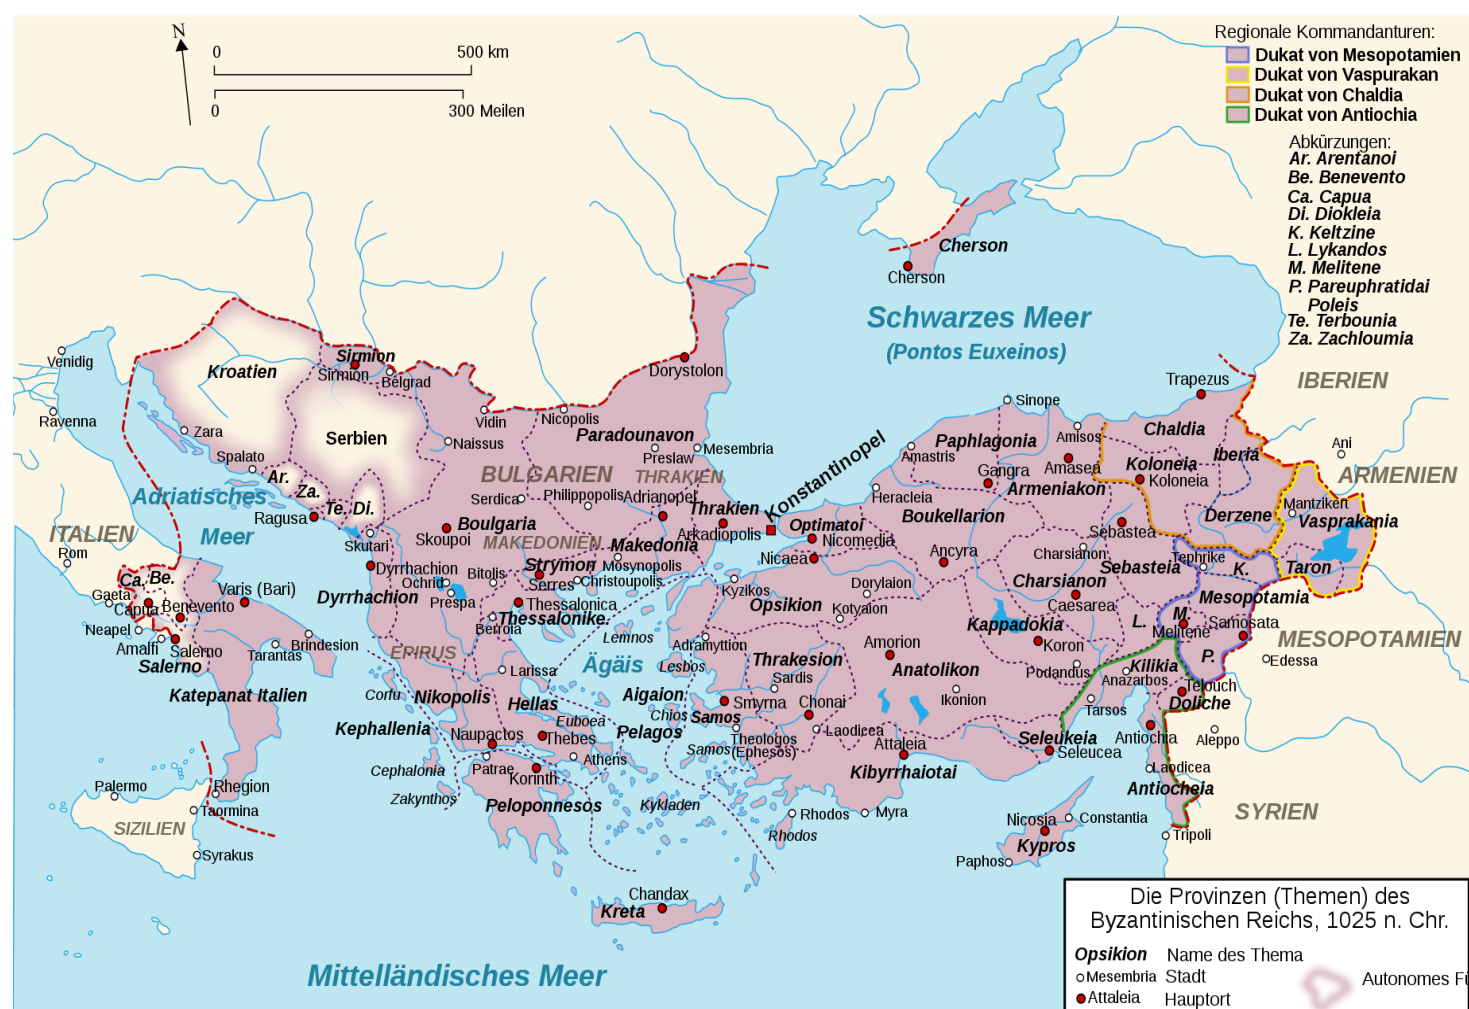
N
0 500 km
0 300 Meilen

Regionale Kommandanturen:
Dukat von Mesopotamien
Dukat von Vaspurakan
Dukat von Chaldia
Dukat von Antiochia

Abkürzungen:
Ar. Arentanoi
Be. Benevento
Ca. Capua
Di. Diokleia
K. Keltzine
L. Lykandos
M. Melitene
P. Pareuphratidai Poleis
Te. Terbounia
Za. Zachloumia

Cherson
Cherson
Schwarzes Meer
(Pontos Euxeinos)
Trapezus
IBERIEN
Venidig
Ravenna
Kroatien
Sirmion
Sirmion
Belgrad
Dorystolon
Zara
Serbien
Vidin
Nicopolis
Naissus
Paradounavon
Preslaw
Mesembria
Spalato
Ar.
Za.
Adriatisches
Meer
Ragusa
Te. Di.
BULGARIEN
THRAKIEN
Serdica
Philippopolis
Adrianopel
Thrakien
Konstantinopel
Sinope
Amisos
Paphlagonia
Amastris
Gangra
Amasea
Chaldia
Koloneia
Koloneia
Iberia
Armeniakon
Heracleia
Boukellarion
Ani
ARMENIEN
Mantzikert
Derzene
Vaspurakania
ITALIEN
Rom
Skutari
Boulgaria
Skoupoi
MAKEDONIEN
Makedonia
Arkadiopolis
Optimatoi
Nicomedia
Nicaea
Ancyra
Charsianon
Sebastea
Tephrike
K.
Taron
Sebasteia
Gaeta
Ca. Be.
Capua
Benevento
Varis (Bari)
Dyrrhachion
Dyrrhachion
Ochrid
Prespa
Bitolis
Strymon
Serres
Mosynopolis
Christoupolis
Kyzikos
Dorylaion
Charsianon
Caesarea
Mesopotamia
Neapel
Amalfi
Salerno
Salerno
Tarantas
Brindesion
Thessalonica
Thessalonike
Beroia
Opsikion
Kotyaion
Kappadokia
L.
M.
Melitene
Samosata
MESOPOTAMIEN
Katepanat Italien
EPIRUS
Lemnos
Adramyttion
Amorion
Koron
P.
Edessa
Ägäis
Larissa
Lesbos
Thrakesion
Sardis
Anatolikon
Podandus
Kilikia
Anazarbos
Telouch
Corfu
Nikopolis
Hellas
Aigaion
Chios
Samos
Smyrna
Chonai
Ikonion
Doliche
Kephallenia
Naupactos
Euboea
Thebes
Pelagos
Theologos
Laodicea
Tarsos
Seleukeia
Seleucea
Antiochia
Aleppo
Cephalonia
Patrae
Korinth
Athens
Samos
(Ephesos)
Attaleia
Kibyrrhaiotai
Laodicea
Palermo
Rhegion
Zakynthos
Peloponnesos
Kykladen
Antiocheia
Taormina
SIZILIEN
Rhodos
Rhodos
Myra
Nicosia
Constantia
SYRIEN
Tripoli
Kypros
Syrakus
Paphos
Chandax
Kreta
Mittelländisches Meer

Die Provinzen (Themen) des Byzantinischen Reichs, 1025 n. Chr.
Opsikion Name des Thema
Mesembria Stadt
Attaleia Hauptort
Autonomes F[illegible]